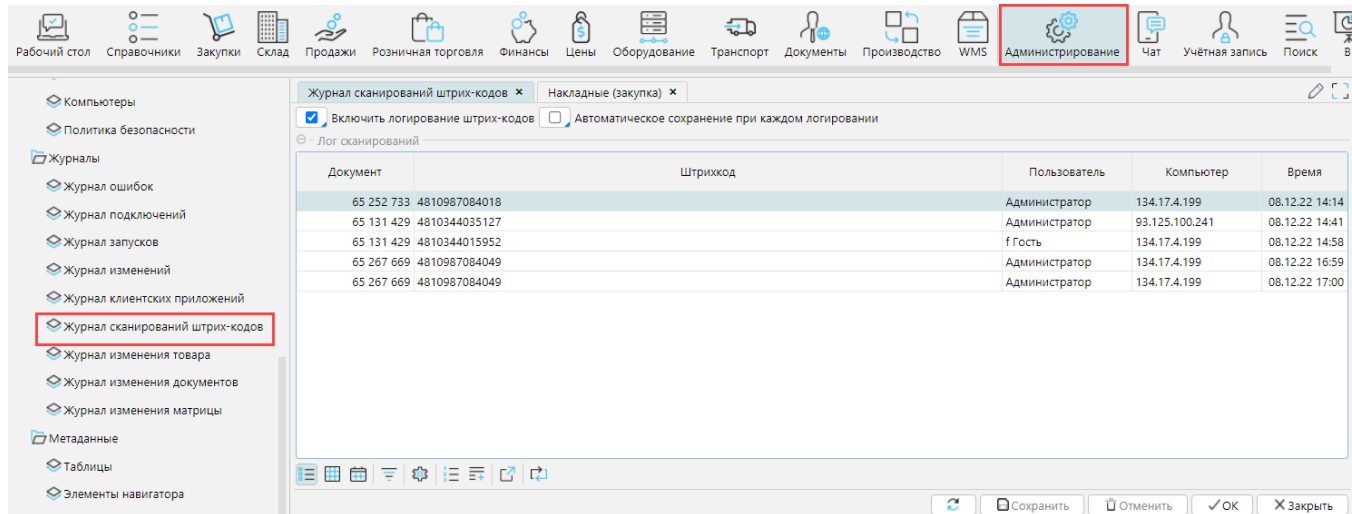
Рабочий стол Справочники Закупки Склад Продажи Розничная торговля Финансы Цены Оборудование Транспорт Документы Производство WMS Администрирование Чат Учётная запись Поиск

Компьютеры
Политика безопасности
Журналы
Журнал ошибок
Журнал подключений
Журнал запусков
Журнал изменений
Журнал клиентских приложений
Журнал сканирований штрих-кодов
Журнал изменения товара
Журнал изменения документов
Журнал изменения матрицы
Метаданные
Таблицы
Элементы навигатора

Журнал сканирований штрих-кодов × Накладные (закупка) ×

Включить логирование штрих-кодов Автоматическое сохранение при каждом логировании

Лог сканирований

| Документ | Штрихкод | Пользователь | Компьютер | Время |
|---|---|---|---|---|
| 65 252 733 | 4810987084018 | Администратор | 134.17.4.199 | 08.12.22 14:14 |
| 65 131 429 | 4810344035127 | Администратор | 93.125.100.241 | 08.12.22 14:41 |
| 65 131 429 | 4810344015952 | f Гость | 134.17.4.199 | 08.12.22 14:58 |
| 65 267 669 | 4810987084049 | Администратор | 134.17.4.199 | 08.12.22 16:59 |
| 65 267 669 | 4810987084049 | Администратор | 134.17.4.199 | 08.12.22 17:00 |

Сохранить Отменить OK Закрыть